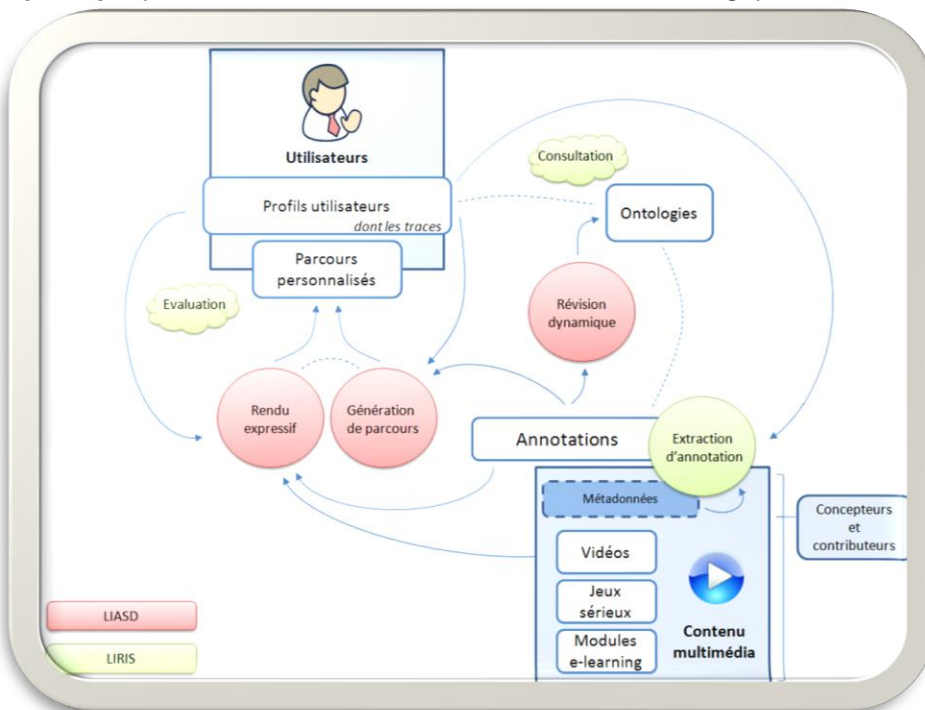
Utilisateurs

Profils utilisateurs
dont les traces

Consultation

Ontologies

Parcours personnalisés

Evaluation

Révision dynamique

Rendu expressif

Génération de parcours

Annotations

Extraction d'annotation

Métadonnées

Concepteurs et contributeurs

Vidéos

Jeux sérieux

Modules e-learning

Contenu multimédia

LIASD

LIRIS